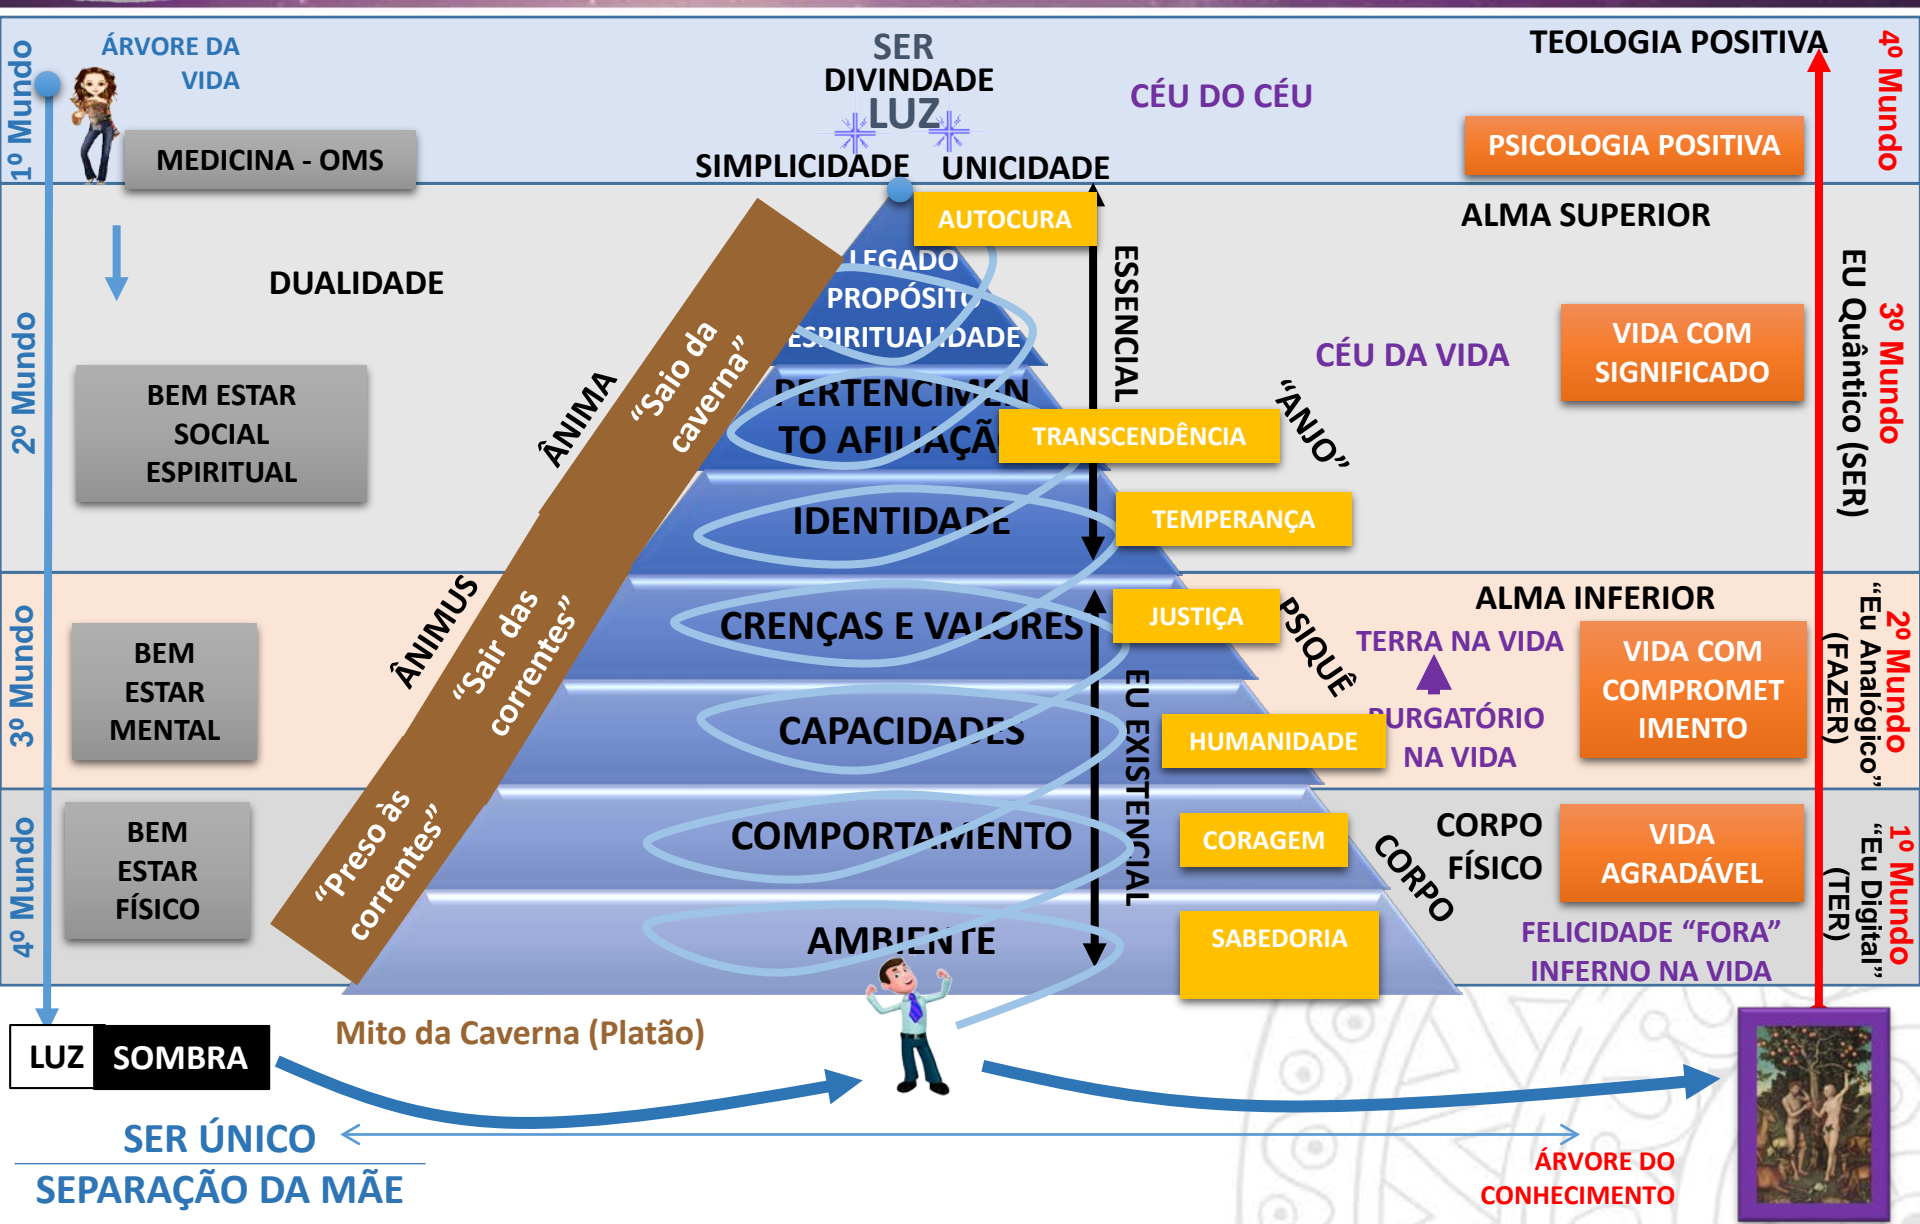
1º Mundo

ÁRVORE DA VIDA

MEDICINA - OMS

SER
DIVINDADE
LUZ
SIMPLICIDADE UNICIDADE

CÉU DO CÉU

TEOLOGIA POSITIVA

PSICOLOGIA POSITIVA

4º Mundo

2º Mundo

DUALIDADE

BEM ESTAR SOCIAL ESPIRITUAL

AUTOCURA

LEGADO
PROPÓSITO
ESPIRITUALIDADE
PERTENCIMENTO AFILIAÇÃO

ÂNIMA

"Saio da caverna"

ESSENCIAL

ALMA SUPERIOR

CÉU DA VIDA

VIDA COM SIGNIFICADO

"ANJO"

3º Mundo
EU Quântico (SER)

TRANSCENDÊNCIA

IDENTIDADE

TEMPERANÇA

3º Mundo

BEM ESTAR MENTAL

ÂNIMUS

"Sair das correntes"

CRENÇAS E VALORES

JUSTIÇA

PSIQUÊ

ALMA INFERIOR

TERRA NA VIDA

PURGATÓRIO NA VIDA

VIDA COM COMPROMETIMENTO

2º Mundo
"Eu Analógico"
(FAZER)

CAPACIDADES

HUMANIDADE

EU EXISTENCIAL

4º Mundo

BEM ESTAR FÍSICO

"Preso às correntes"

COMPORTAMENTO

CORAGEM

CORPO

CORPO FÍSICO

VIDA AGRADÁVEL

1º Mundo
"Eu Digital"
(TER)

AMBIENTE

SABEDORIA

FELICIDADE "FORA"
INFERNO NA VIDA

LUZ SOMBRA

Mito da Caverna (Platão)

SER ÚNICO
SEPARAÇÃO DA MÃE

ÁRVORE DO CONHECIMENTO